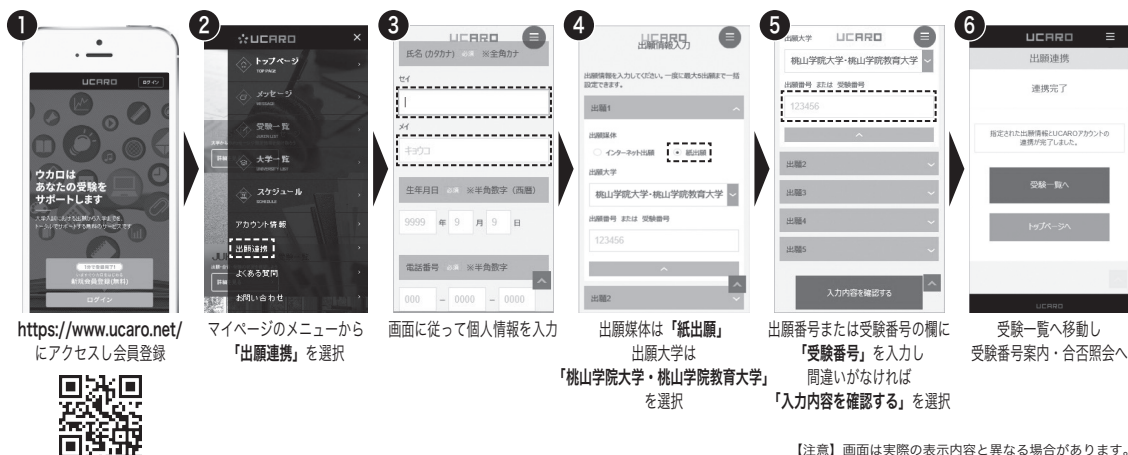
1
UCARO
ウカロは
あなたの受験を
サポートします
ログイン

https://www.ucaro.net/
にアクセスし会員登録

2
UCARO
トップページ
メッセージ
受験一覧
大学一覧
スケジュール
アカウント情報
出願連携
よくある質問
お問い合わせ

マイページのメニューから
「出願連携」を選択

3
UCARO
氏名 (カタカナ) 必須 ※全角カナ
セイ
メイ
キョウコ
生年月日 必須 ※半角数字 (西暦)
9999 年 9 月 9 日
電話番号 必須 ※半角数字
000 － 0000 － 0000

画面に従って個人情報を入力

4
UCARO
出願情報入力
出願情報を入力してください。一度に最大5出願まで一括設定できます。
出願1
出願媒体
インターネット出願
紙出願
出願大学
桃山学院大学･桃山学院教育大学
出願番号 または 受験番号
123456
出願2

出願媒体は「紙出願」
出願大学は
「桃山学院大学・桃山学院教育大学」
を選択

5
出願大学
UCARO
桃山学院大学･桃山学院教育大学
出願番号 または 受験番号
123456
出願2
出願3
出願4
出願5
入力内容を確認する

出願番号または受験番号の欄に
「受験番号」を入力し
間違いがなければ
「入力内容を確認する」を選択

6
UCARO
出願連携
連携完了
指定された出願情報とUCAROアカウントの連携が完了しました。
受験一覧へ
トップページへ
UCARO

受験一覧へ移動し
受験番号案内・合否照会へ

【注意】画面は実際の表示内容と異なる場合があります。